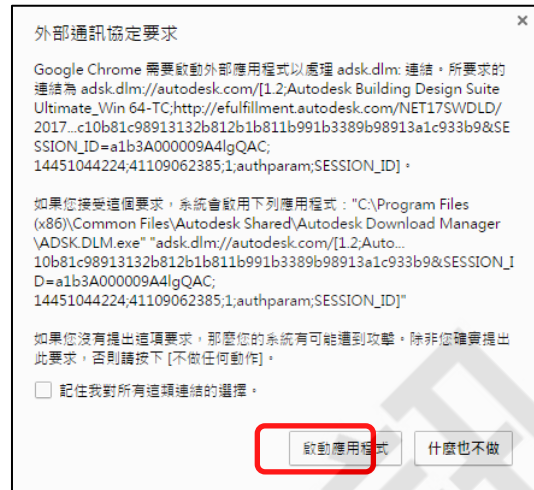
外部通訊協定要求

×

Google Chrome 需要啟動外部應用程式以處理 adsk.dlm: 連結。所要求的連結為 adsk.dlm://autodesk.com/[1.2;Autodesk Building Design Suite Ultimate_Win 64-TC;http://efulfillment.autodesk.com/NET17SWDLD/2017...c10b81c98913132b812b1b811b991b3389b98913a1c933b9&SESSION_ID=a1b3A000009A4lgQAC;14451044224;41109062385;1;authparam;SESSION_ID]。

如果您接受這個要求，系統會啟用下列應用程式："C:\Program Files (x86)\Common Files\Autodesk Shared\Autodesk Download Manager\ADSK.DLM.exe" "adsk.dlm://autodesk.com/[1.2;Auto...10b81c98913132b812b1b811b991b3389b98913a1c933b9&SESSION_ID=a1b3A000009A4lgQAC;14451044224;41109062385;1;authparam;SESSION_ID]"

如果您沒有提出這項要求，那麼您的系統有可能遭到攻擊。除非您確實提出此要求，否則請按下 [不做任何動作]。

記住我對所有這類連結的選擇。

啟動應用程式

什麼也不做